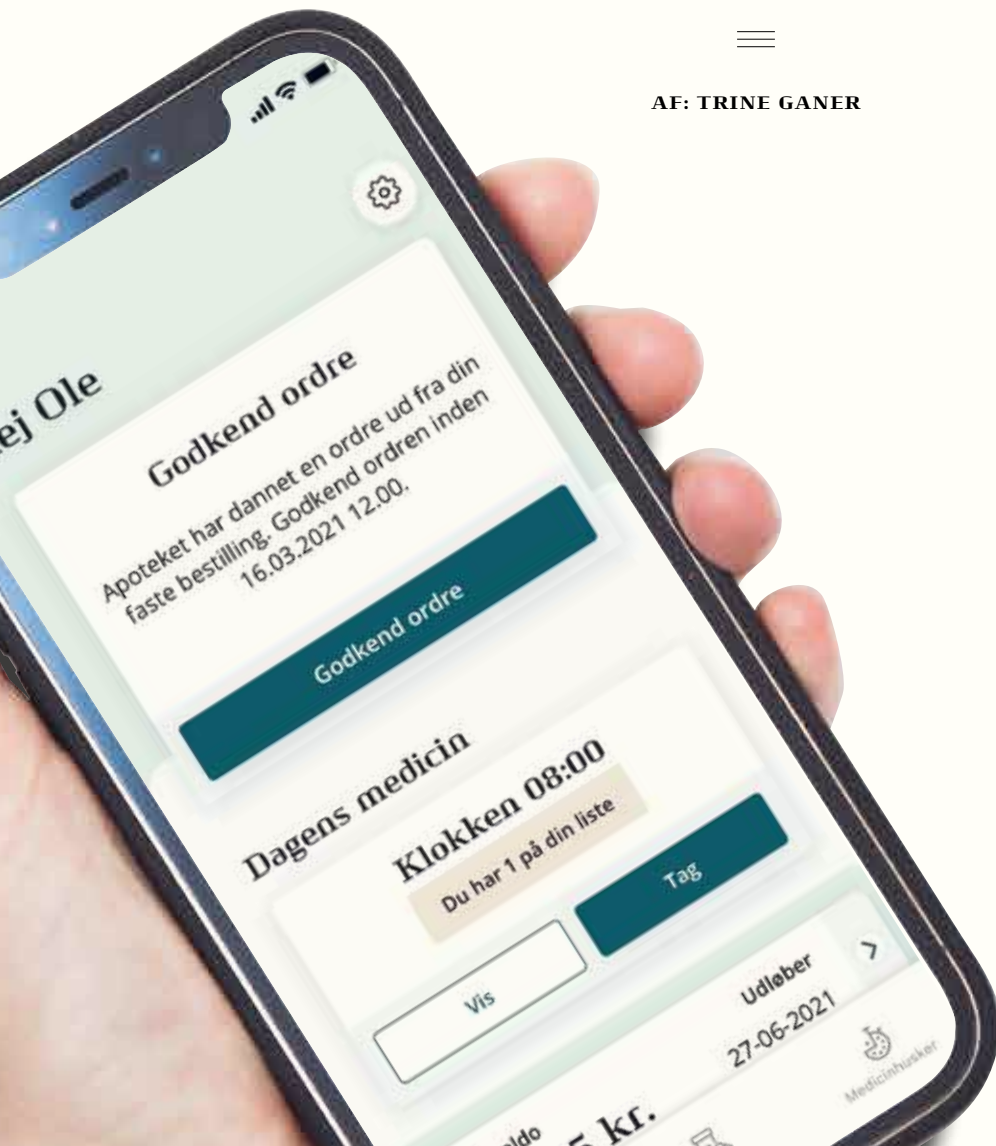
AF: TRINE GANER

ej Ole

Godkend ordre

Apoteket har dannet en ordre ud fra din faste bestilling. Godkend ordren inden 16.03.2021 12.00.

Godkend ordre

Dagens medicin

Klokken 08:00

Du har 1 på din liste

Tag

Vis

Udløber

27-06-2021

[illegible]aldo

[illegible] kr.

Medicinhusker